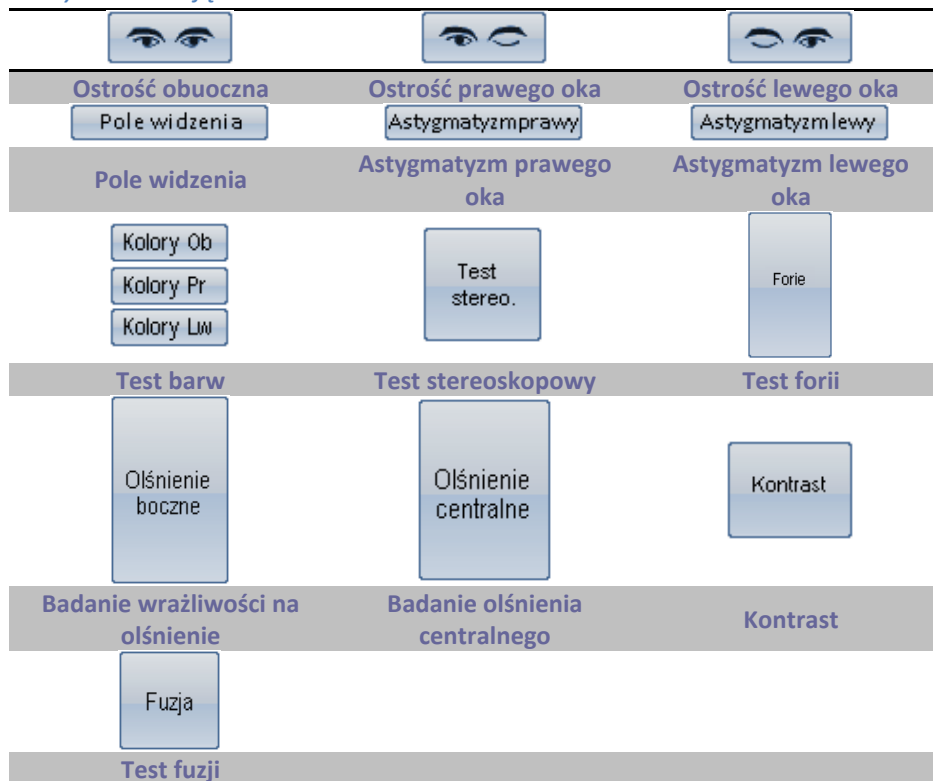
| | | |
|---|---|---|
| Ostrość obuoczna | Ostrość prawego oka | Ostrość lewego oka |
| Pole widzenia | Astygmatyzmprawy | Astygmatyzmlewy |
| Pole widzenia | Astygmatyzm prawego oka | Astygmatyzm lewego oka |
| Kolory Ob<br>Kolory Pr<br>Kolory Lw | Test stereo. | Forie |
| Test barw | Test stereoskopowy | Test forii |
| Olśnienie boczne | Olśnienie centralne | Kontrast |
| Badanie wrażliwości na olśnienie | Badanie olśnienia centralnego | Kontrast |
| Fuzja | | |
| Test fuzji | | |